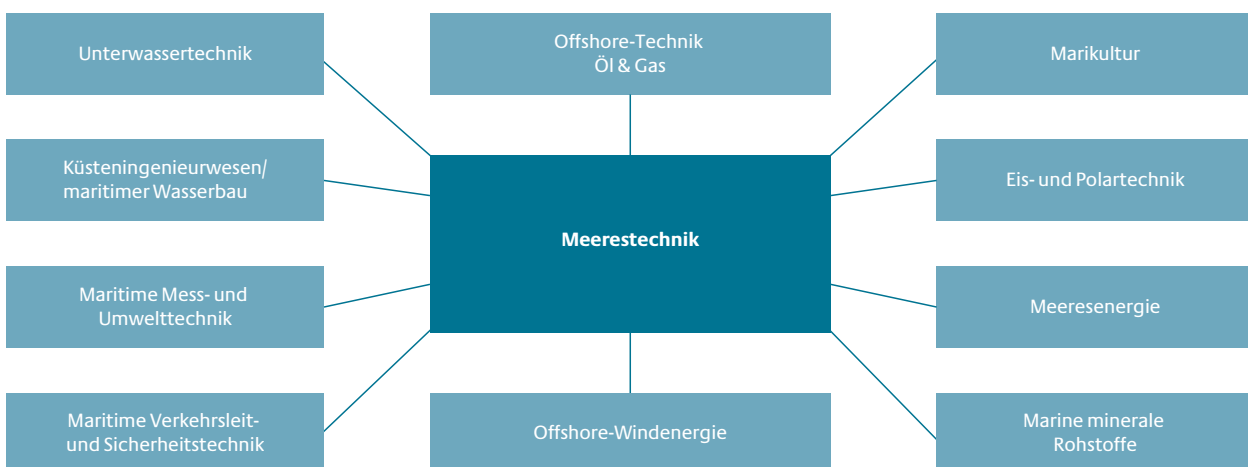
Unterwassertechnik

Offshore-Technik
Öl & Gas

Marikultur

Küsteningenieurwesen/
maritimer Wasserbau

Meerestechnik

Eis- und Polartechnik

Maritime Mess- und
Umwelttechnik

Meeresenergie

Maritime Verkehrsleit- und Sicherheitstechnik

Offshore-Windenergie

Marine minerale
Rohstoffe